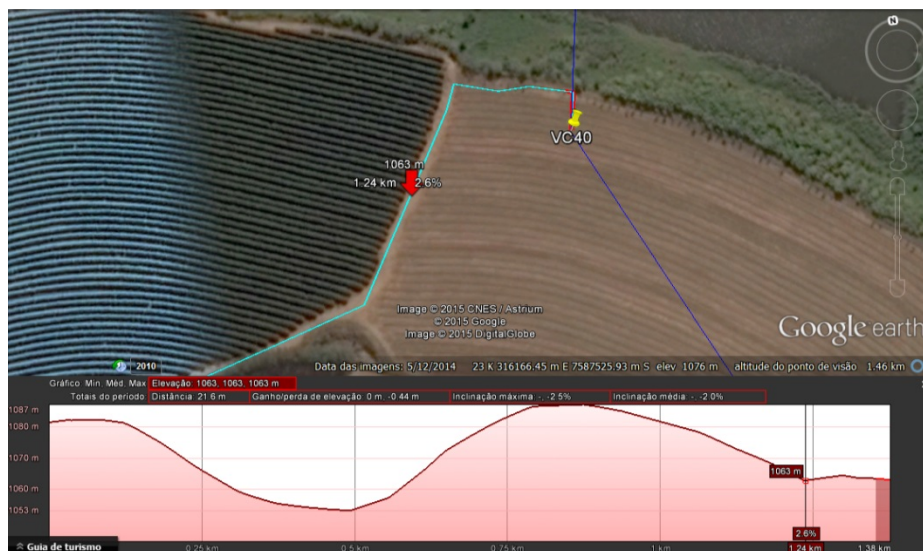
N

1063 m
1.24 km 2.6%

VC40

Image © 2015 CNES / Astrium
© 2015 Google
Image © 2015 DigitalGlobe

Google earth

2010

Data das imagens: 5/12/2014 23 K 316166.45 m E 7587525.93 m S elev 1076 m altitude do ponto de visão 1.46 km

Gráfico Mín. Méd. Máx Elevação: 1063, 1063, 1063 m

Totais do período Distância: 21.6 m Ganho/perda de elevação: 0 m, -0.44 m Inclinação máxima: -, -2.5% Inclinação média: -, -2.0%

1087 m
1080 m
1070 m
1060 m
1053 m

1063 m

2.6%

Guia de turismo

0.25 km
0.5 km
0.75 km
1 km
1.24 km
1.38 km